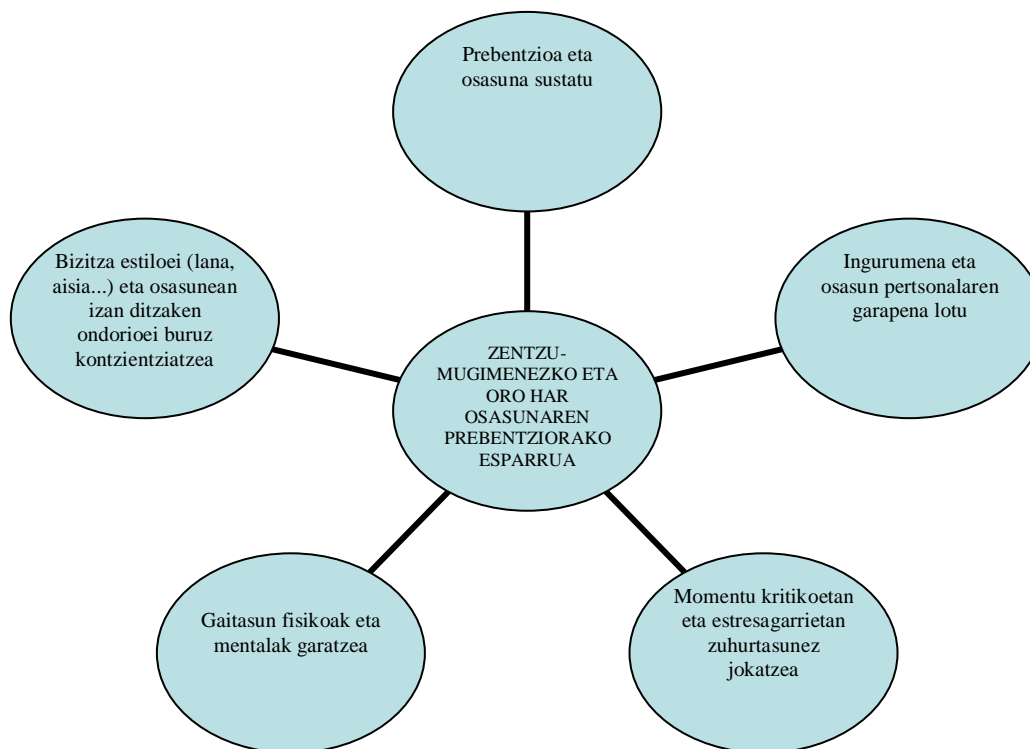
Prebentzioa eta osasuna sustatu

Bizitza estiloei (lana, aisia...) eta osasunean izan ditzaken ondorioei buruz kontzientziatzea

Ingurumena eta osasun pertsonalaren garapena lotu

ZENTZU-MUGIMENEZKO ETA ORO HAR OSASUNAREN PREBENTZIORAKO ESPARRUA

Gaitasun fisikoak eta mentalak garatzea

Momentu kritikoetan eta estresagarrietan zuhurtasunez jokatzea